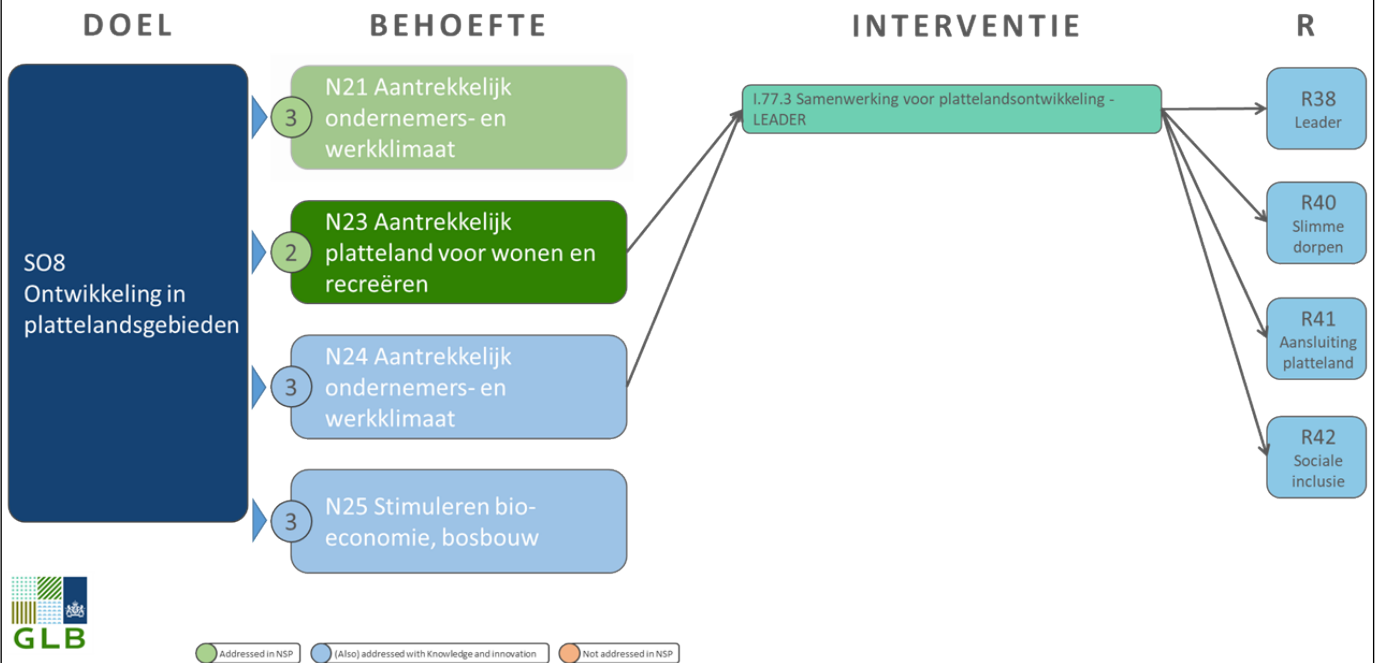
DOEL

BEHOEFTE

INTERVENTIE

R

SO8 Ontwikkeling in plattelandsgebieden

3 N21 Aantrekkelijk ondernemers- en werkklimaat

2 N23 Aantrekkelijk platteland voor wonen en recreëren

3 N24 Aantrekkelijk ondernemers- en werkklimaat

3 N25 Stimuleren bio-economie, bosbouw

I.77.3 Samenwerking voor plattelandsontwikkeling - LEADER

R38 Leader

R40 Slimme dorpen

R41 Aansluiting platteland

R42 Sociale inclusie

GLB

Addressed in NSP

(Also) addressed with Knowledge and innovation

Not addressed in NSP